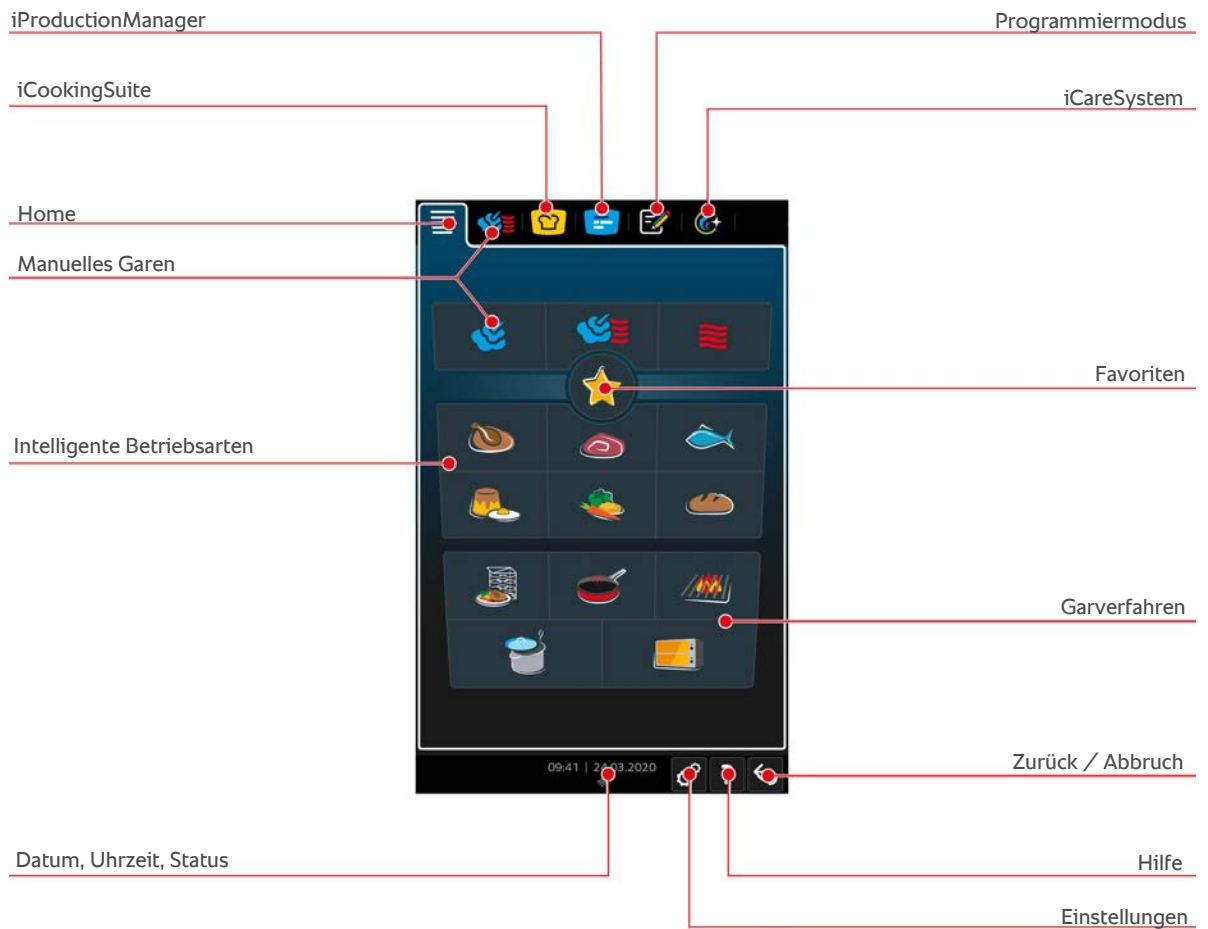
iProductionManager

Programmiermodus

iCookingSuite

iCareSystem

Home

Manuelles Garen

Favoriten

Intelligente Betriebsarten

Garverfahren

09:41 | 24.03.2020

Zurück / Abbruch

Datum, Uhrzeit, Status

Hilfe

Einstellungen